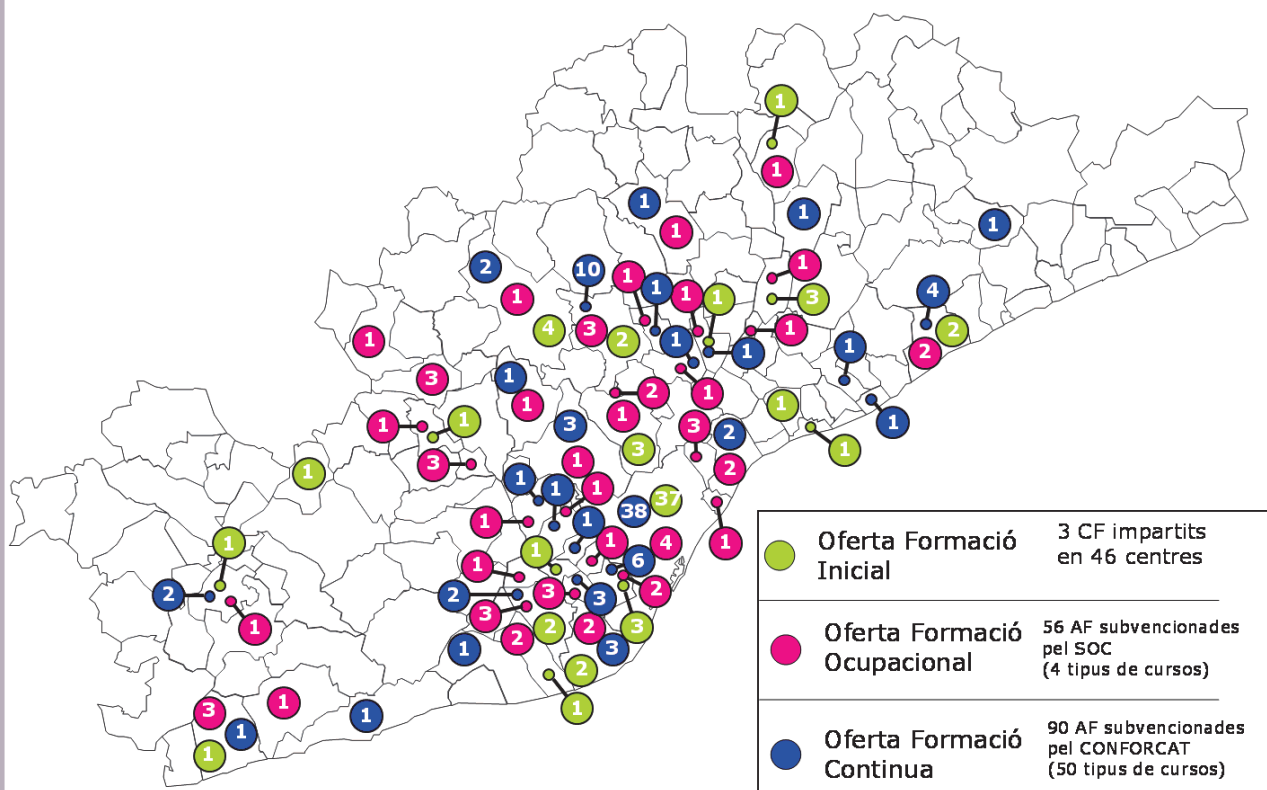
1
1
1
1
1
1
2
10
1
1
1
1
1
1
3
4
1
4
3
2
1
1
2
1
1
3
1
1
2
1
1
1
1
1
3
1
1
3
2
3
1
1
1
3
2
1
1
1
1
1
1
1
38
37
1
1
1
1
1
1
4
6
1
2
2
2
3
2
3
3
1
2
2
3
2
2
3
1
1
1
1
3
1
1
1
1

| | | |
|---|---|---|
| | Oferta Formació Inicial | 3 CF impartits en 46 centres |
| | Oferta Formació Ocupacional | 56 AF subvencionades pel SOC (4 tipus de cursos) |
| | Oferta Formació Continua | 90 AF subvencionades pel CONFORCAT (50 tipus de cursos) |